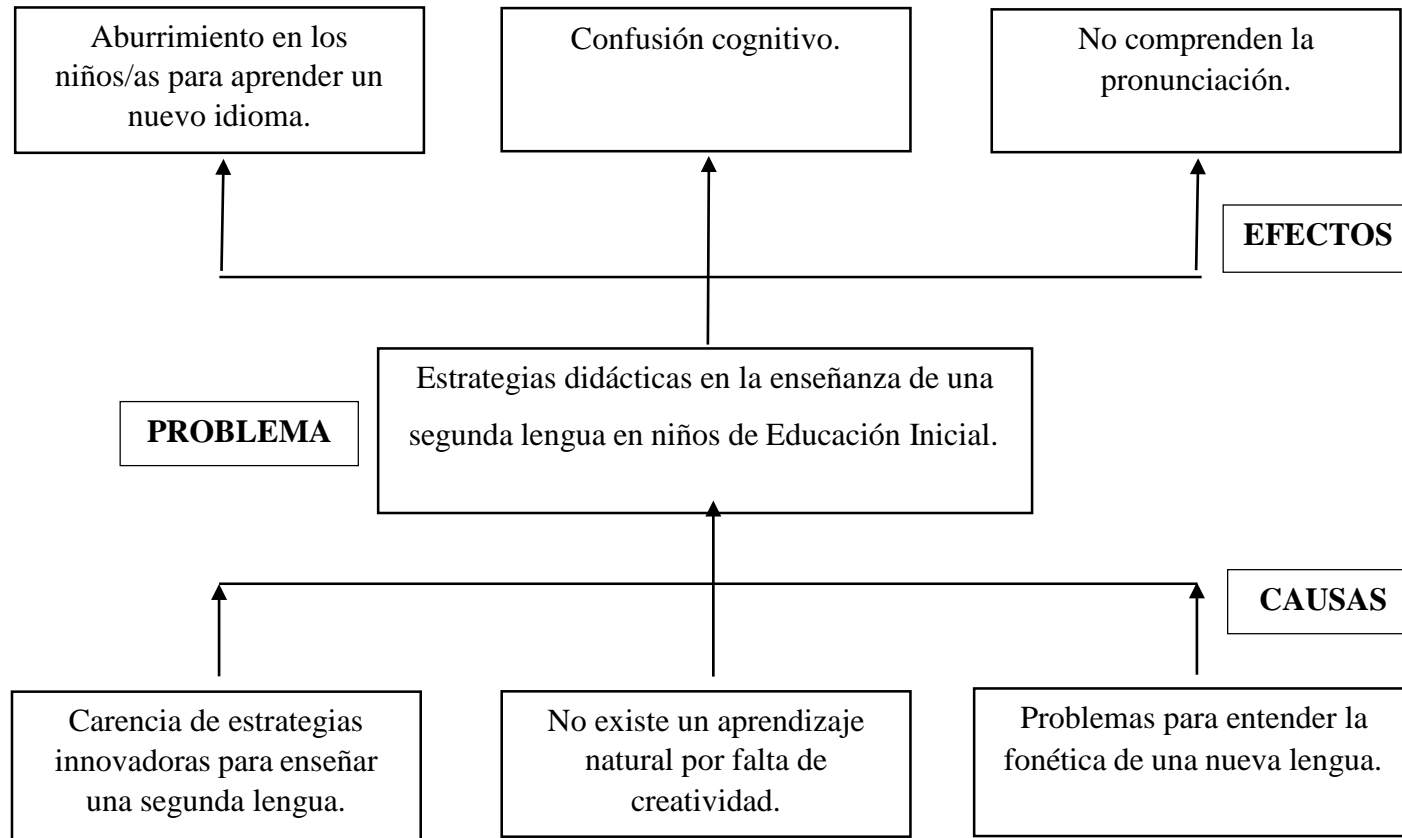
Aburrimiento en los niños/as para aprender un nuevo idioma.

Confusión cognitivo.

No comprenden la pronunciación.

EFECTOS

PROBLEMA

Estrategias didácticas en la enseñanza de una segunda lengua en niños de Educación Inicial.

CAUSAS

Carencia de estrategias innovadoras para enseñar una segunda lengua.

No existe un aprendizaje natural por falta de creatividad.

Problemas para entender la fonética de una nueva lengua.